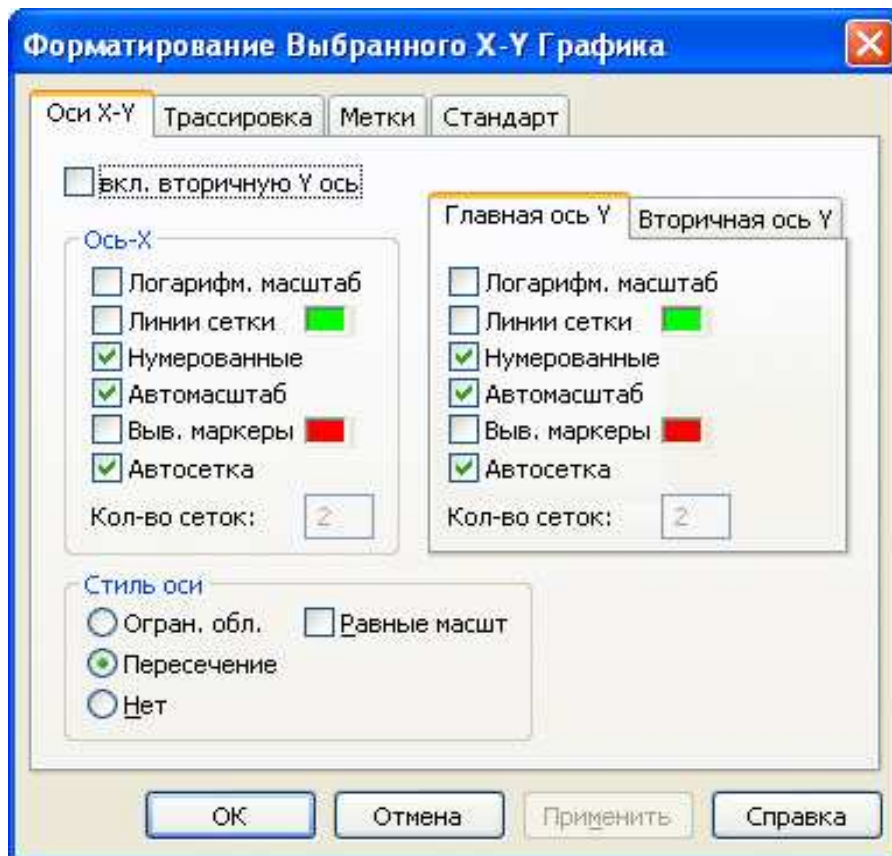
Форматирование Выбранного X-Y Графика

Оси X-Y | Трассировка | Метки | Стандарт

вкл. вторичную Y ось

Ось-X
Логарифм. масштаб
Линии сетки
Нумерованные
Автомасштаб
Выв. маркеры
Автосетка
Кол-во сеток: 2

Главная ось Y | Вторичная ось Y
Логарифм. масштаб
Линии сетки
Нумерованные
Автомасштаб
Выв. маркеры
Автосетка
Кол-во сеток: 2

Стиль оси
Огран. обл.
Равные масшт
Пересечение
Нет

OK | Отмена | Применить | Справка